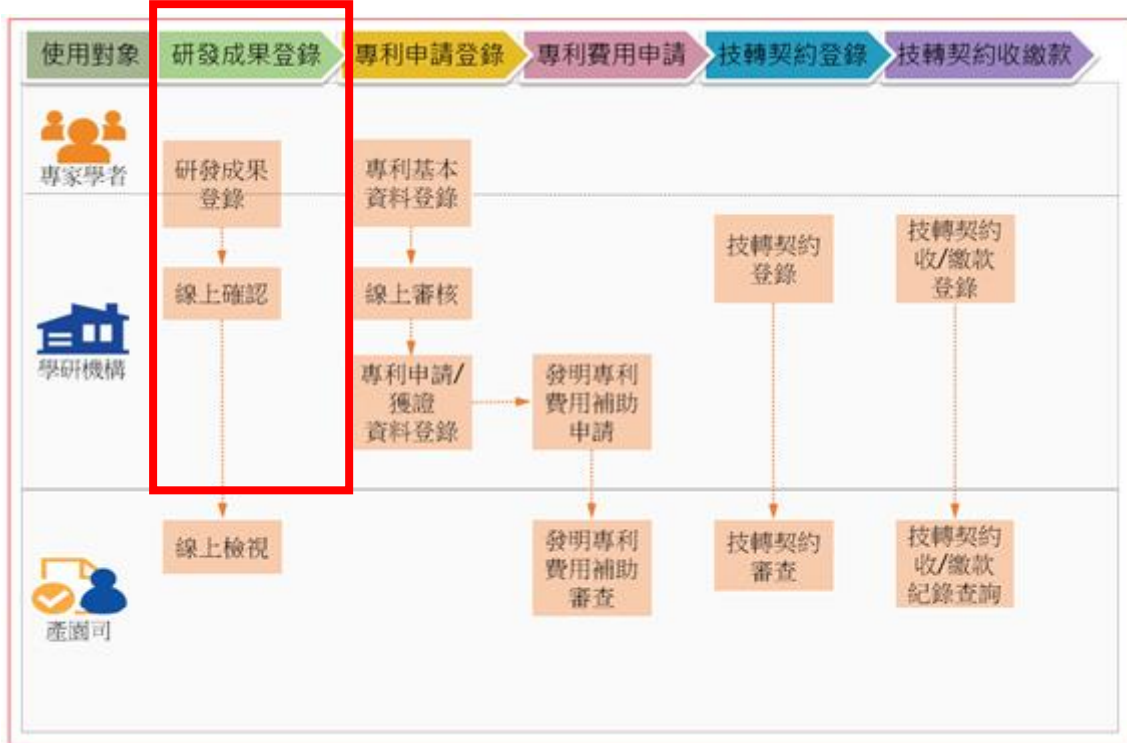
使用對象 研發成果登錄 專利申請登錄 專利費用申請 技轉契約登錄 技轉契約收繳款

專家學者

研發成果登錄

專利基本資料登錄

學研機構

線上確認

線上審核

專利申請/獲證資料登錄

發明專利費用補助申請

技轉契約登錄

技轉契約收/繳款登錄

產園司

線上檢視

發明專利費用補助審查

技轉契約審查

技轉契約收/繳款紀錄查詢